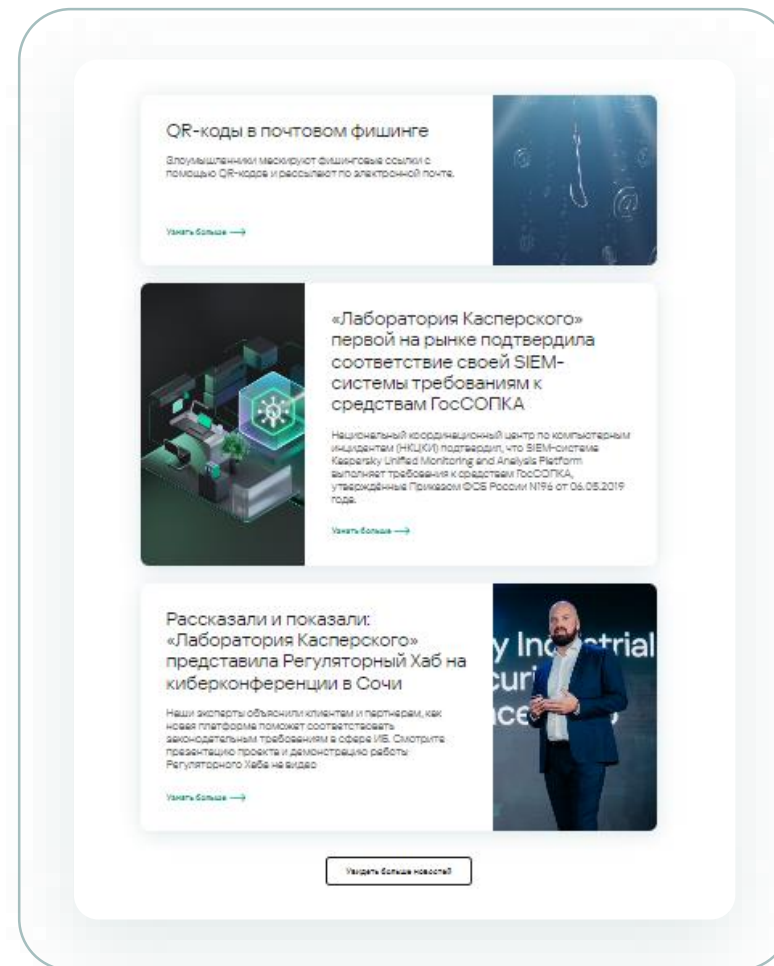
QR-коды в почтовом фишинге

Злоумышленники маскируют фишинговые ссылки с помощью QR-кодов и рассылают по электронной почте.

Узнать больше ⟶

«Лаборатория Касперского» первой на рынке подтвердила соответствие своей SIEM-системы требованиям к средствам ГосСОПКА

Национальный координационный центр по компьютерным инцидентам (НКЦКИ) подтвердил, что SIEM-система Kaspersky Unified Monitoring and Analysis Platform выполняет требования к средствам ГосСОПКА, утверждённые Приказом ФСБ России №196 от 06.05.2019 года.

Узнать больше ⟶

Рассказали и показали: «Лаборатория Касперского» представила Регуляторный Хаб на киберконференции в Сочи

Наши эксперты объяснили клиентам и партнерам, как новая платформа поможет соответствовать законодательным требованиям в сфере ИБ. Смотрите презентацию проекта и демонстрацию работы Регуляторного Хаба на видео.

Узнать больше ⟶

y Industrial
curi
ce

Увидеть больше новостей